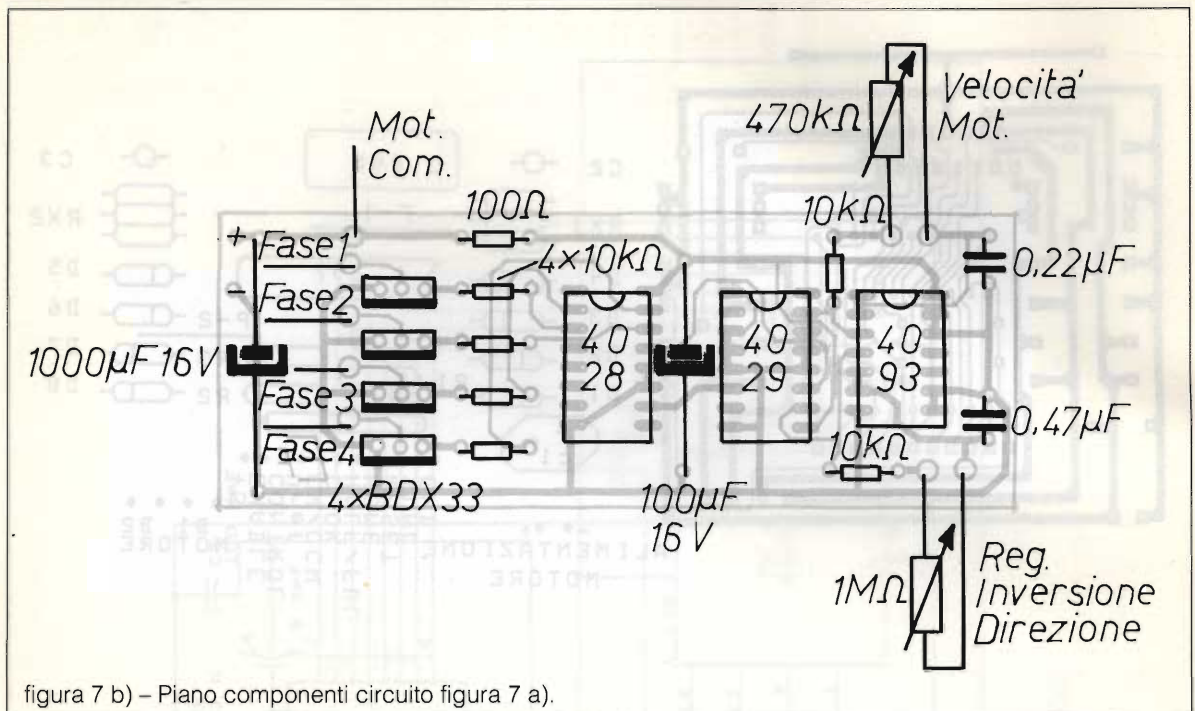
Mot.
Com.

470kΩ

Velocita'
Mot.

100Ω

10kΩ

+
Fase1

-
Fase2

4x10kΩ

0,22μF

1000μF 16V

40
28

40
29

40
93

Fase3

Fase4

0,47μF

10kΩ

4xBDX33

100μF
16 V

Reg.
Inversione
Direzione

1MΩ

figura 7 b) – Piano componenti circuito figura 7 a).